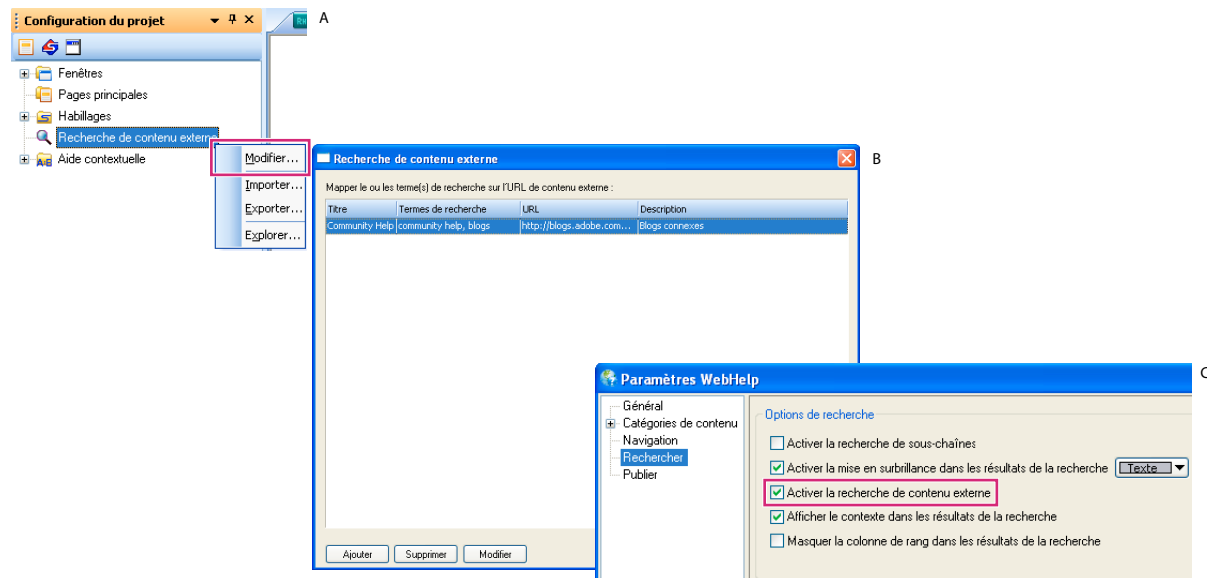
Configuration du projet

A

Fenêtres
Pages principales
Habillages
Recherche de contenu externe
Aide contextuelle

Modifier...
Importer...
Exporter...
Explorer...

Recherche de contenu externe

B

Mapper le ou les terme(s) de recherche sur l'URL de contenu externe :

| Titre | Termes de recherche | URL | Description |
|---|---|---|---|
| Community Help | community help, blogs | http://blogs.adobe.com... | Blogs connexes |

Ajouter
Supprimer
Modifier

Paramètres WebHelp

C

Général
Catégories de contenu
Navigation
Rechercher
Publier

Options de recherche
Activer la recherche de sous-chaînes
Activer la mise en surbrillance dans les résultats de la recherche
Texte
Activer la recherche de contenu externe
Afficher le contexte dans les résultats de la recherche
Masquer la colonne de rang dans les résultats de la recherche